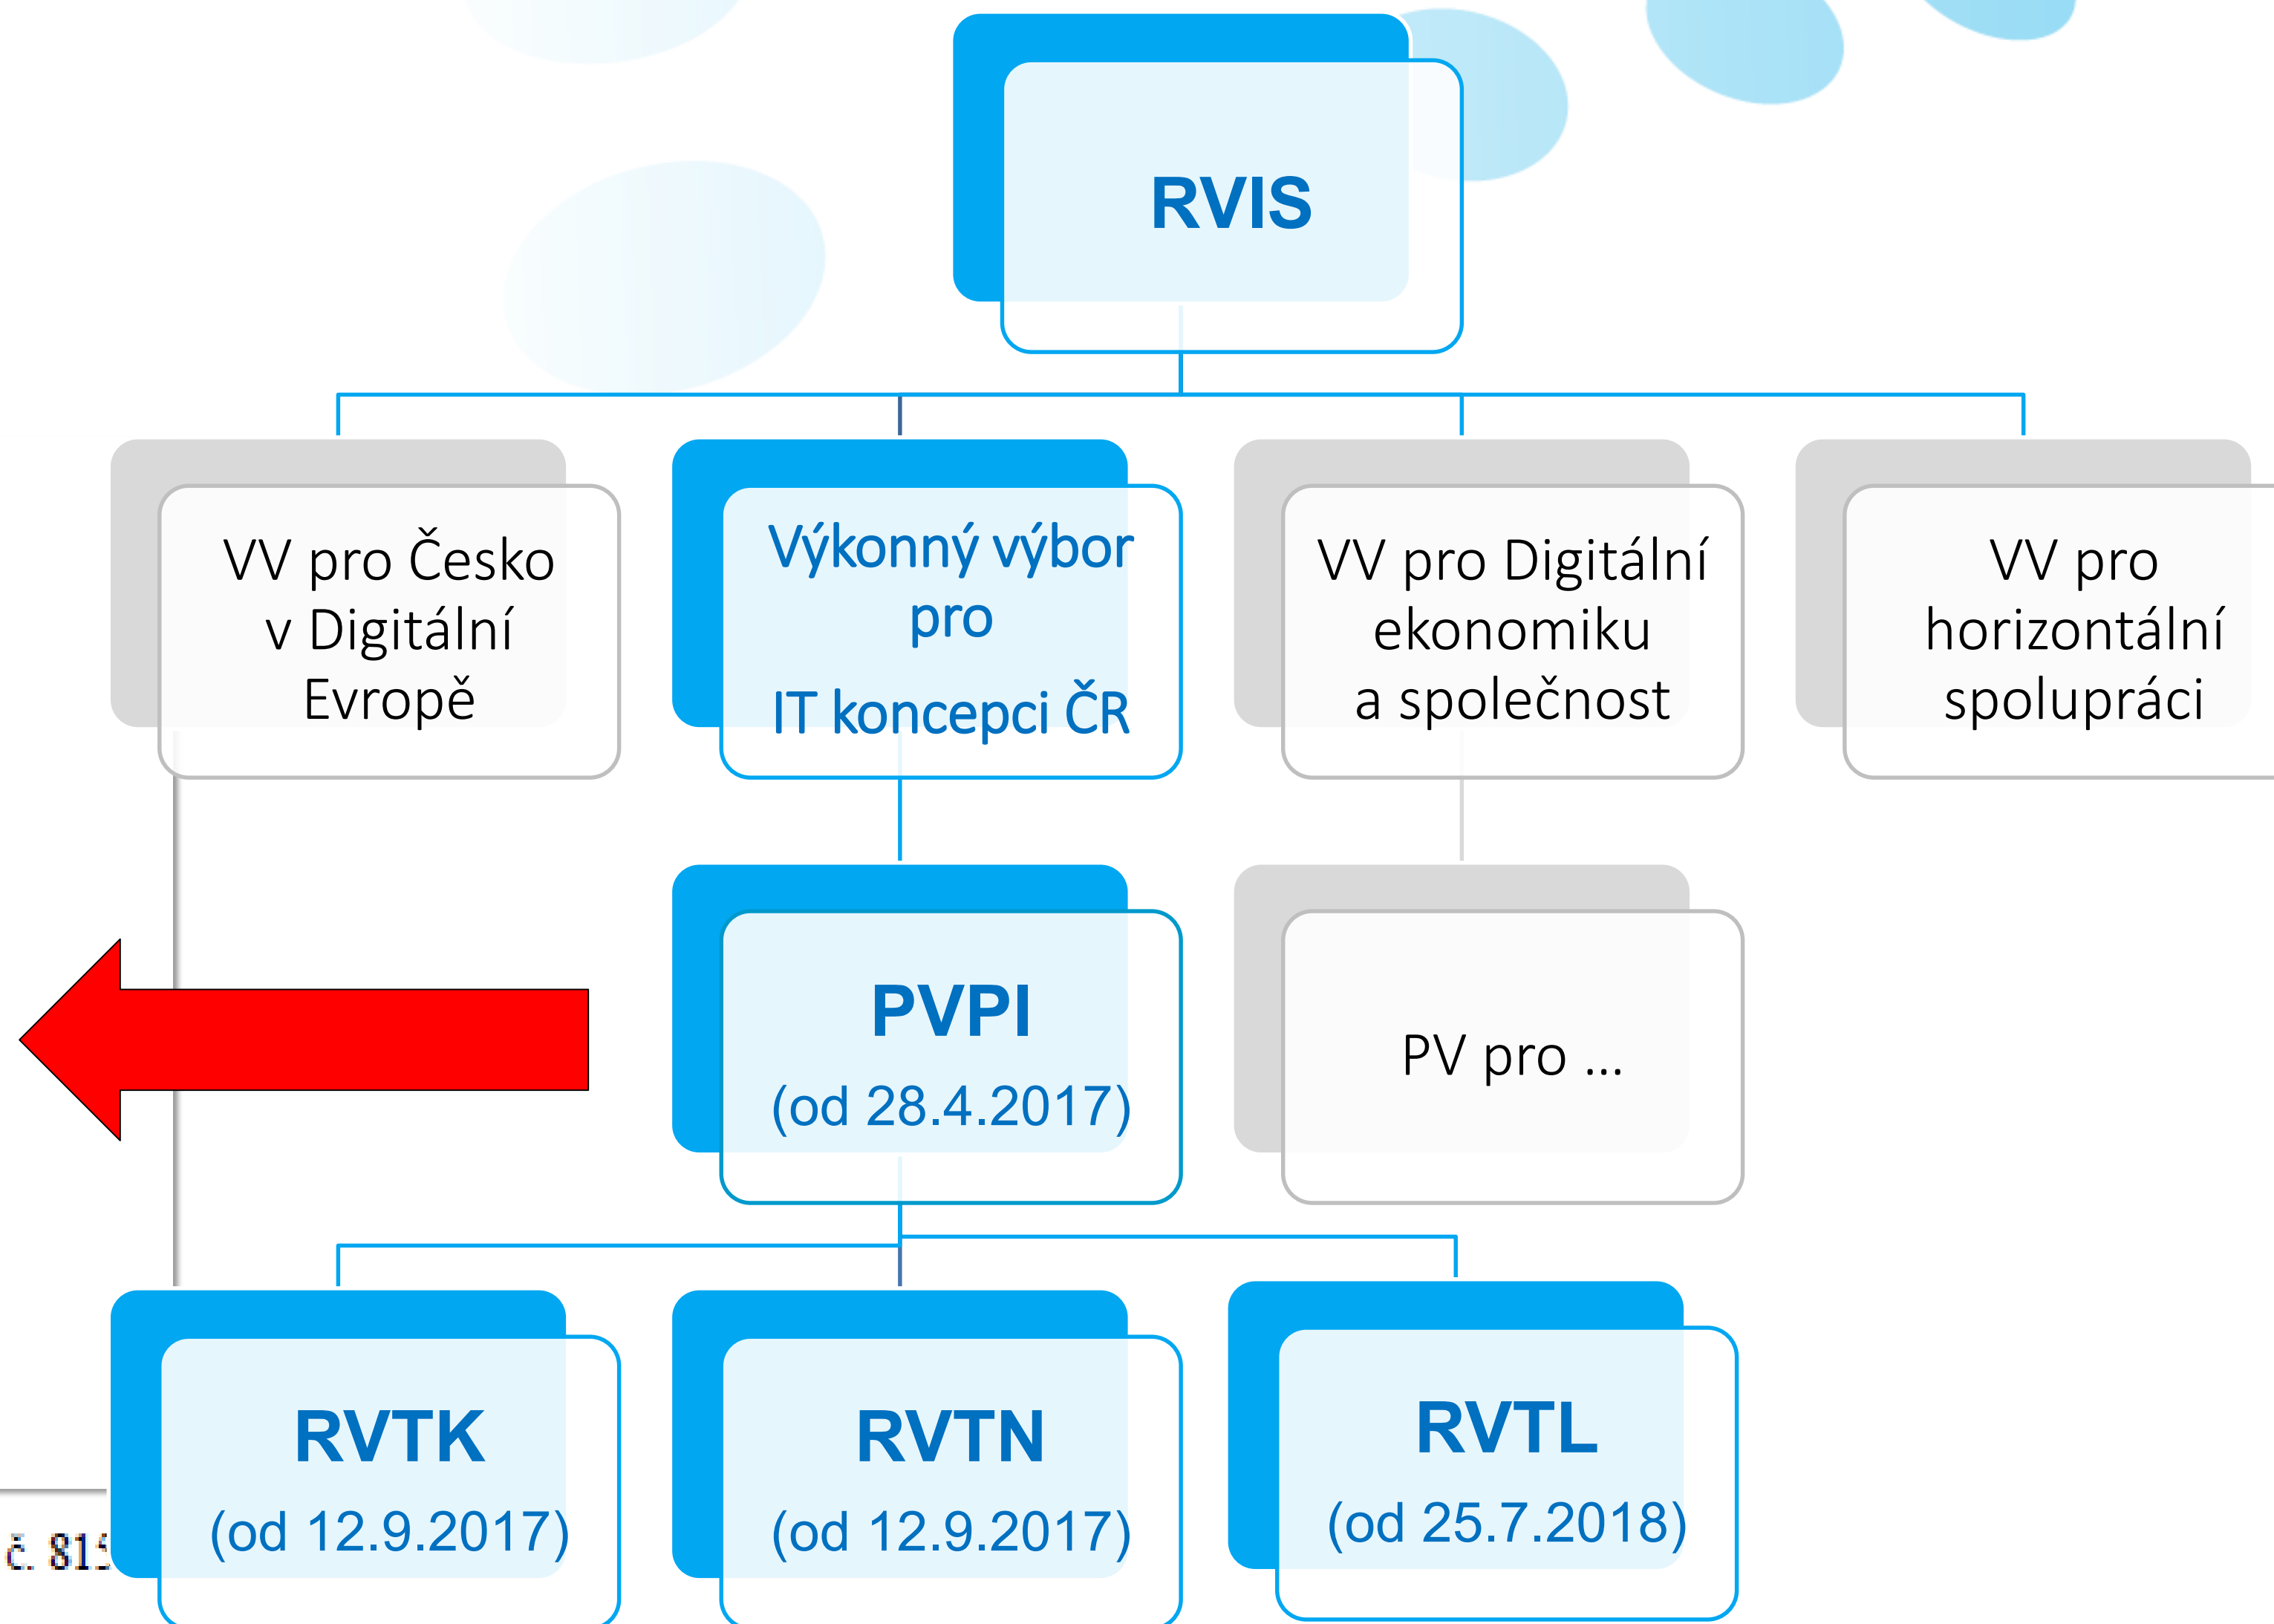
RVIS

VV pro Česko v Digitální Evropě

Výkonný výbor pro IT koncepci ČR

VV pro Digitální ekonomiku a společnost

VV pro horizontální spolupráci

PVPI (od 28.4.2017)

PV pro ...

RVTK (od 12.9.2017)

RVTN (od 12.9.2017)

RVTL (od 25.7.2018)

č. 81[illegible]